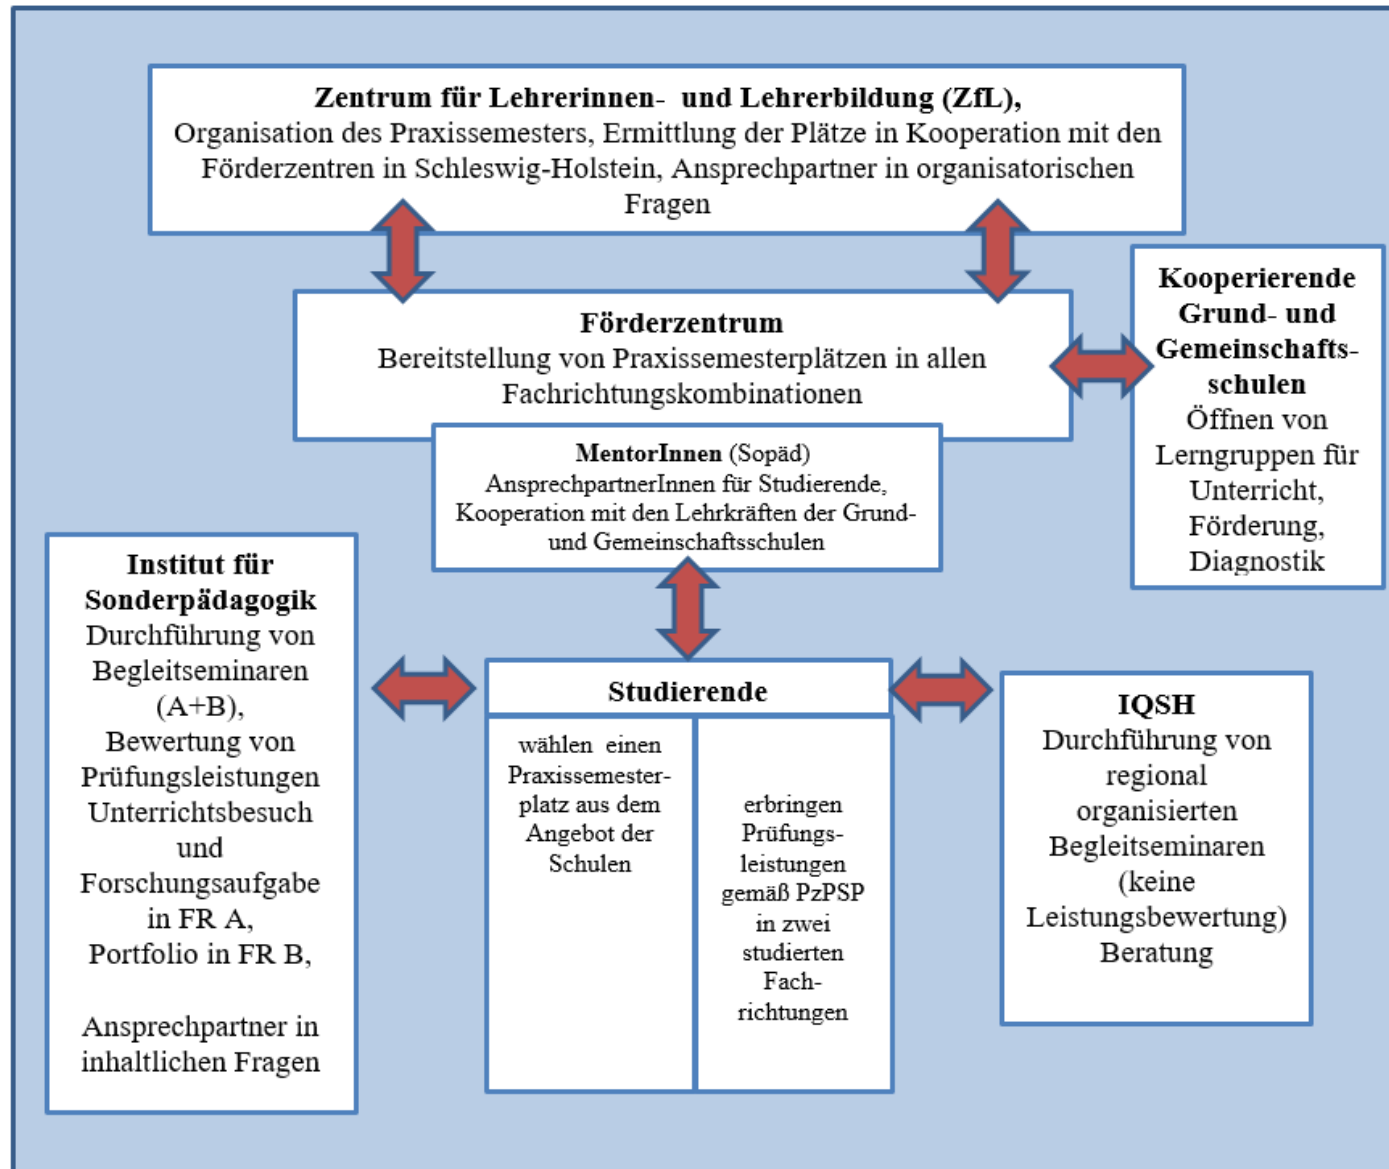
**Zentrum für Lehrerinnen- und Lehrerbildung (ZfL),**
Organisation des Praxissemesters, Ermittlung der Plätze in Kooperation mit den Förderzentren in Schleswig-Holstein, Ansprechpartner in organisatorischen Fragen

**Kooperierende Grund- und Gemeinschaftsschulen**
Öffnen von Lerngruppen für Unterricht, Förderung, Diagnostik

**Förderzentrum**
Bereitstellung von Praxissemesterplätzen in allen Fachrichtungskombinationen

**MentorInnen** (Sopäd)
AnsprechpartnerInnen für Studierende, Kooperation mit den Lehrkräften der Grund- und Gemeinschaftsschulen

**Institut für Sonderpädagogik**
Durchführung von Begleitseminaren (A+B),
Bewertung von Prüfungsleistungen Unterrichtsbesuch und Forschungsaufgabe in FR A,
Portfolio in FR B,

Ansprechpartner in inhaltlichen Fragen

**Studierende**

wählen einen Praxissemesterplatz aus dem Angebot der Schulen

erbringen Prüfungsleistungen gemäß PzPSP in zwei studierten Fachrichtungen

**IQSH**
Durchführung von regional organisierten Begleitseminaren (keine Leistungsbewertung)
Beratung